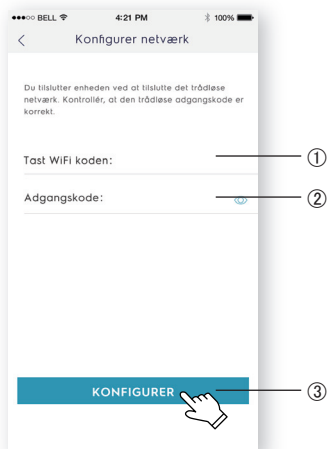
●●●○○ BELL 4:21 PM 100%

<

Konfigurer netværk

Du tilslutter enheden ved at tilslutte det trådløse netværk. Kontrollér, at den trådløse adgangskode er korrekt.

Tast WiFi koden:

①

Adgangskode:

②

KONFIGURER

③